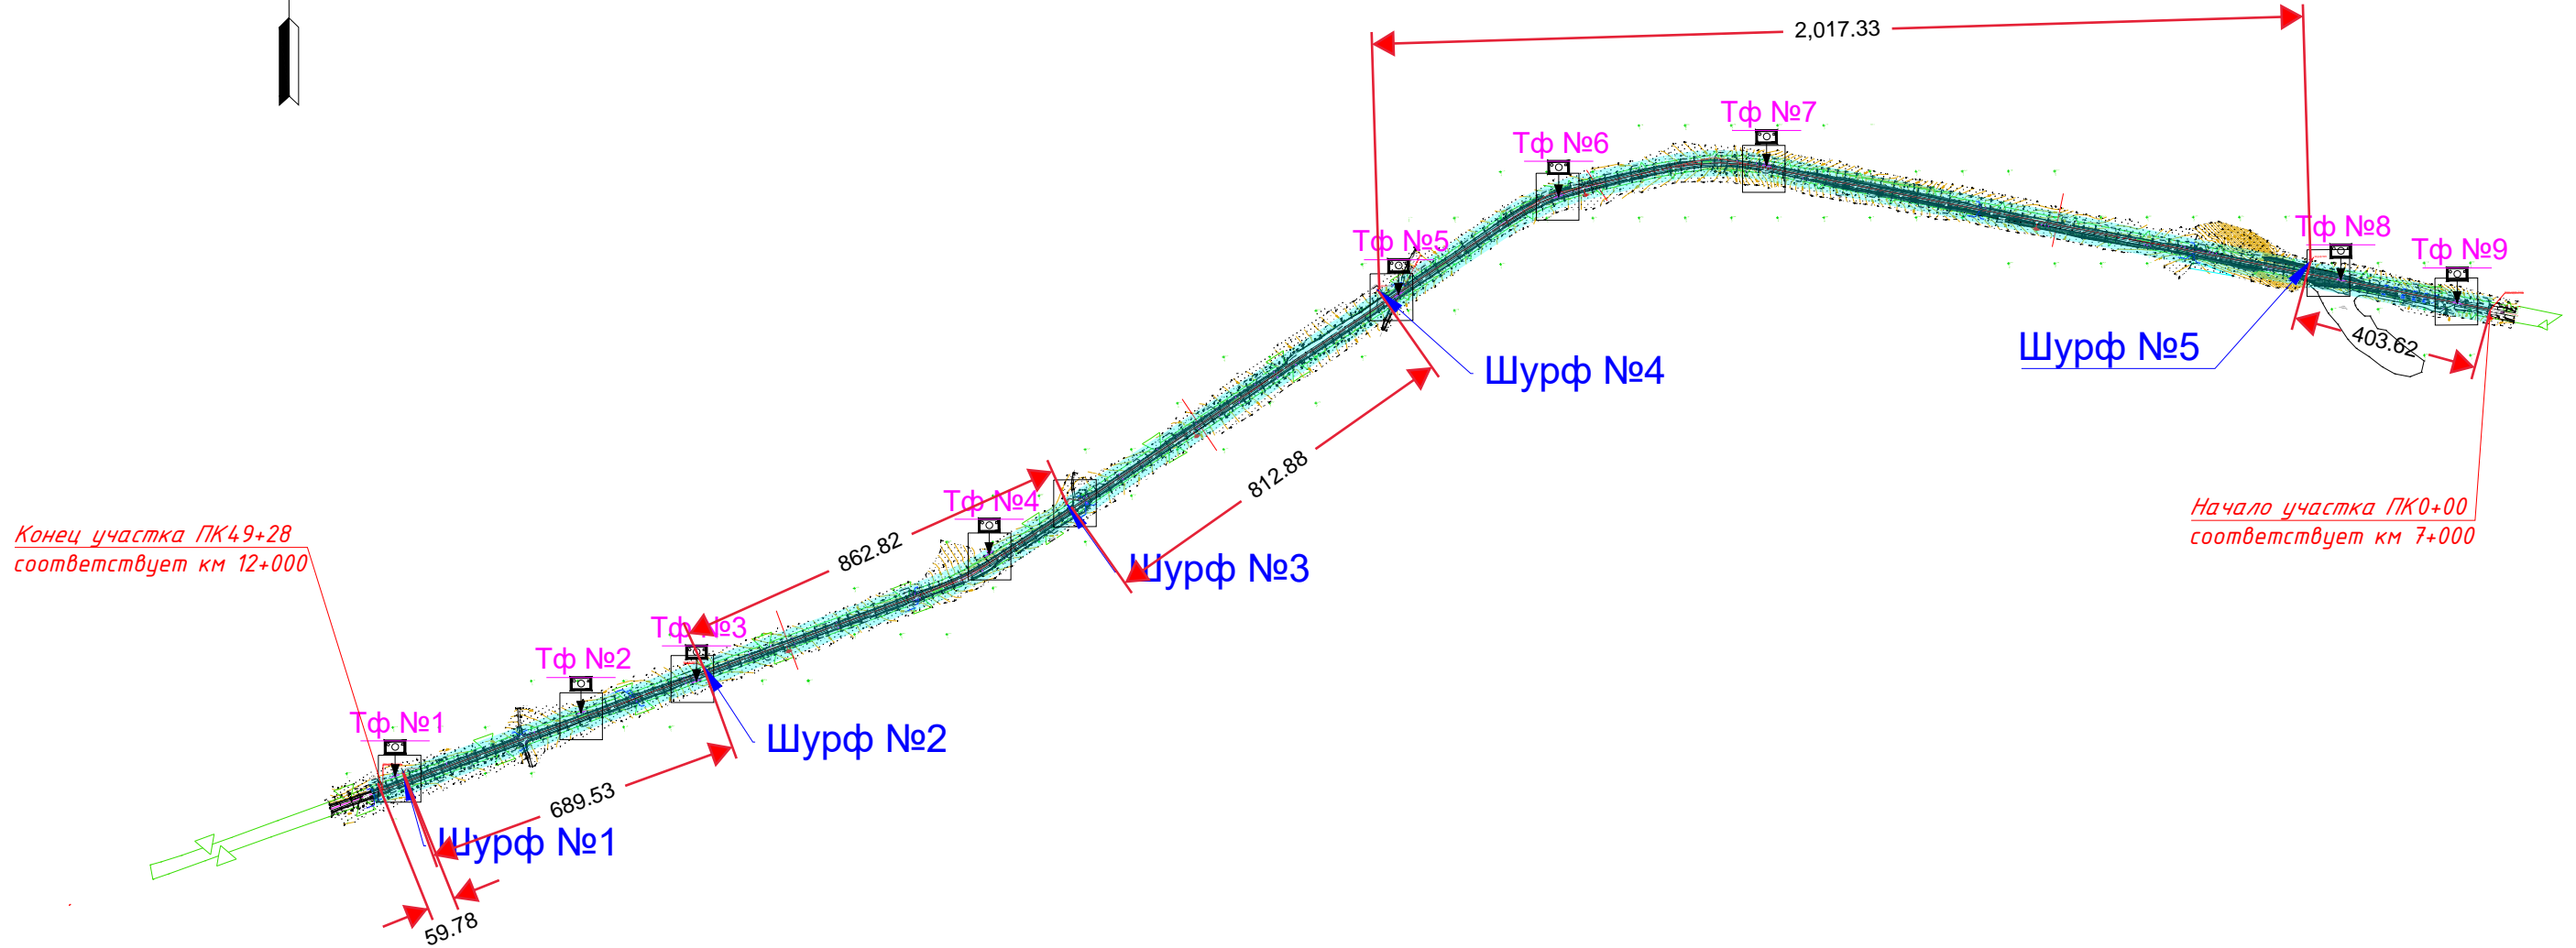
2,017.33

Тф №7

Тф №6

Тф №8

Тф №9

Тф №5

Шурф №5

403.62

Шурф №4

812.88

Тф №4

862.82

Шурф №3

Начало участка ПК0+00
соответствует км 7+000

Конец участка ПК49+28
соответствует км 12+000

Тф №3

Тф №2

Тф №1

Шурф №2

689.53

Шурф №1

59.78